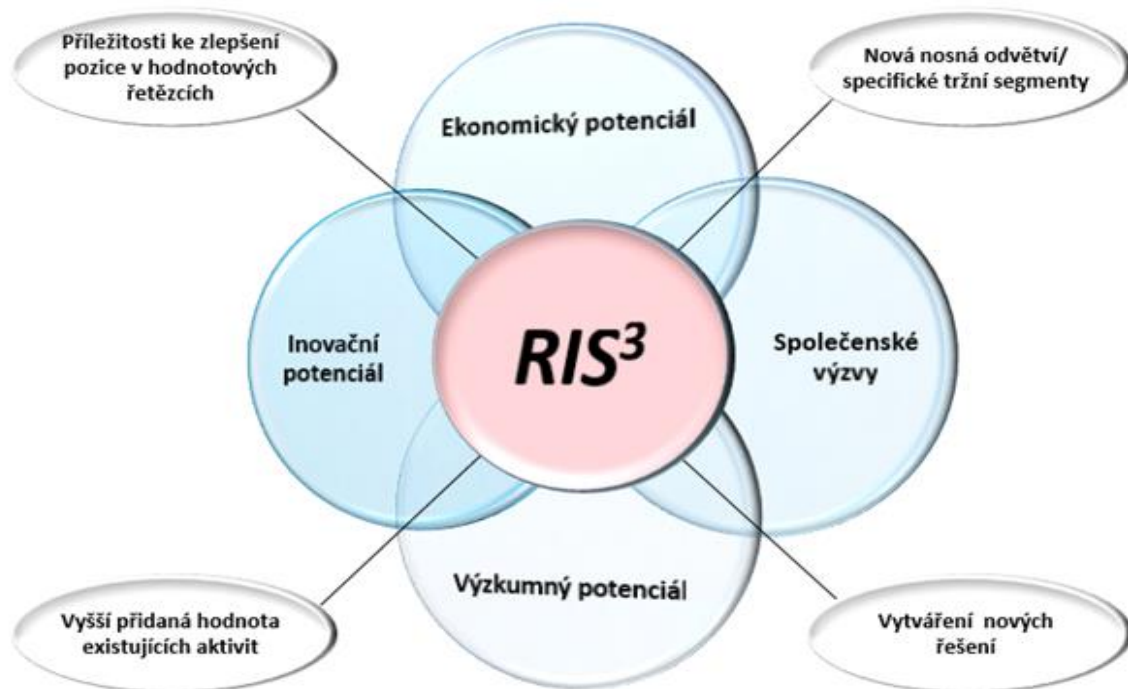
Příležitosti ke zlepšení pozice v hodnotových řetězcích

Nová nosná odvětví/ specifické tržní segmenty

Ekonomický potenciál

Inovační potenciál

$RIS^3$

Společenské výzvy

Výzkumný potenciál

Vyšší přidaná hodnota existujících aktivit

Vytváření nových řešení